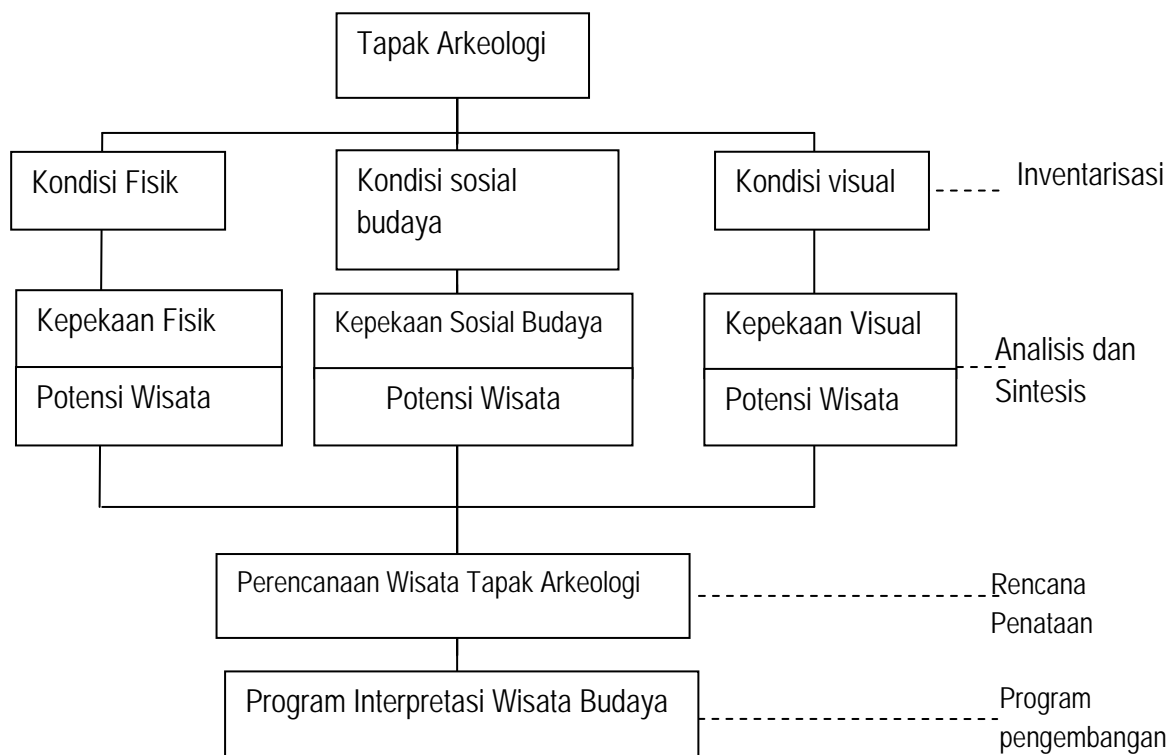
Tapak Arkeologi

Kondisi Fisik

Kondisi sosial budaya

Kondisi visual

Inventarisasi

Kepekaan Fisik

Potensi Wisata

Kepekaan Sosial Budaya

Potensi Wisata

Kepekaan Visual

Potensi Wisata

Analisis dan Sintesis

Perencanaan Wisata Tapak Arkeologi

Rencana Penataan

Program Interpretasi Wisata Budaya

Program pengembangan